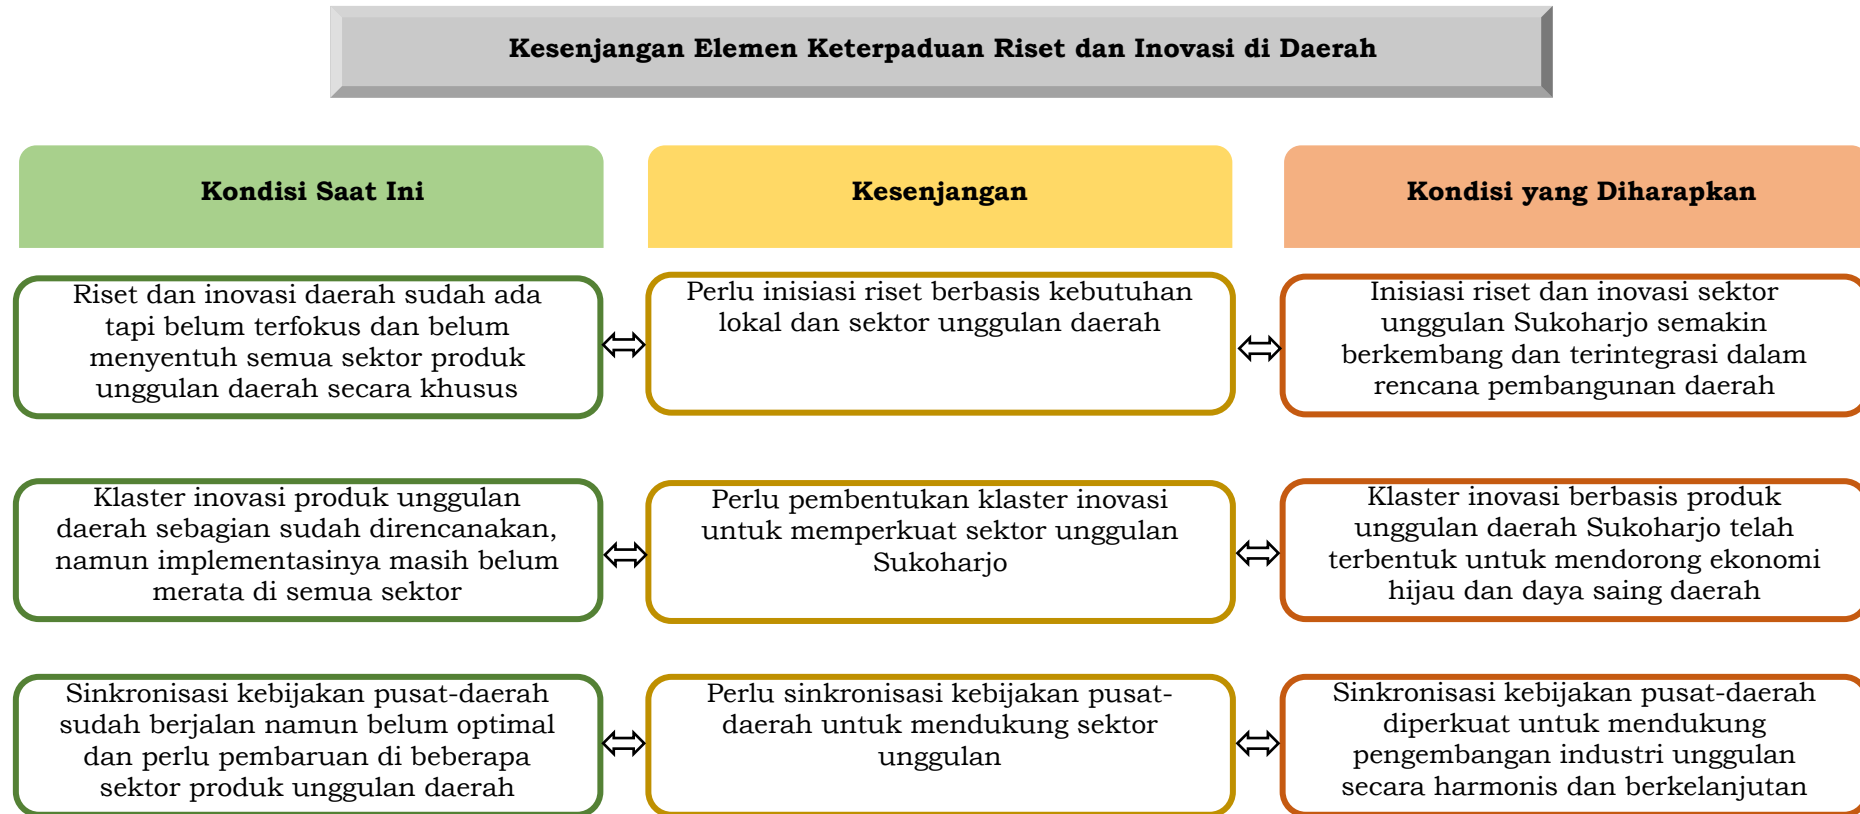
Kesenjangan Elemen Keterpaduan Riset dan Inovasi di Daerah

| Kondisi Saat Ini | | Kesenjangan | | Kondisi yang Diharapkan |
|---|---|---|---|---|
| Riset dan inovasi daerah sudah ada tapi belum terfokus dan belum menyentuh semua sektor produk unggulan daerah secara khusus | $\Leftrightarrow$ | Perlu inisiasi riset berbasis kebutuhan lokal dan sektor unggulan daerah | $\Leftrightarrow$ | Inisiasi riset dan inovasi sektor unggulan Sukoharjo semakin berkembang dan terintegrasi dalam rencana pembangunan daerah |
| Klaster inovasi produk unggulan daerah sebagian sudah direncanakan, namun implementasinya masih belum merata di semua sektor | $\Leftrightarrow$ | Perlu pembentukan klaster inovasi untuk memperkuat sektor unggulan Sukoharjo | $\Leftrightarrow$ | Klaster inovasi berbasis produk unggulan daerah Sukoharjo telah terbentuk untuk mendorong ekonomi hijau dan daya saing daerah |
| Sinkronisasi kebijakan pusat-daerah sudah berjalan namun belum optimal dan perlu pembaruan di beberapa sektor produk unggulan daerah | $\Leftrightarrow$ | Perlu sinkronisasi kebijakan pusat-daerah untuk mendukung sektor unggulan | $\Leftrightarrow$ | Sinkronisasi kebijakan pusat-daerah diperkuat untuk mendukung pengembangan industri unggulan secara harmonis dan berkelanjutan |